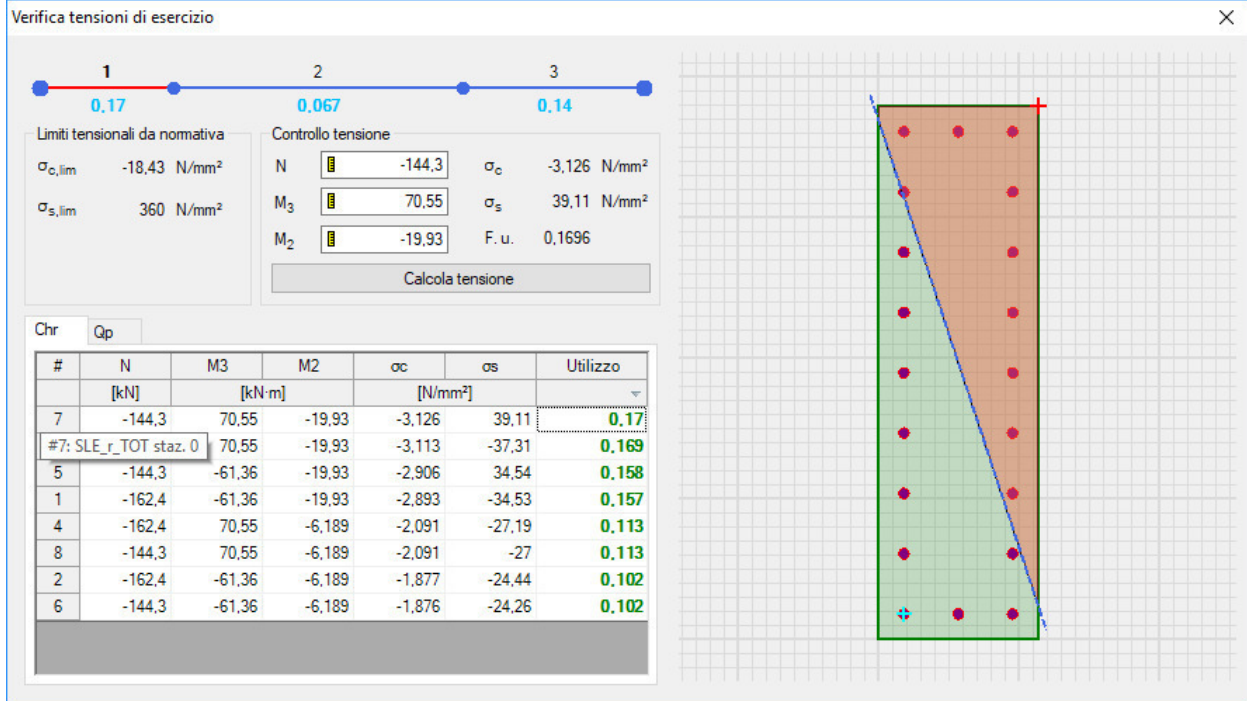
Verifica tensioni di esercizio

1 2 3

0,17 0,067 0,14

Limiti tensionali da normativa

$\sigma_{c,lim}$ -18,43 N/mm²

$\sigma_{s,lim}$ 360 N/mm²

Controllo tensione

N -144,3 $\sigma_c$ -3,126 N/mm²

$M_3$ 70,55 $\sigma_s$ 39,11 N/mm²

$M_2$ -19,93 F. u. 0,1696

Calcola tensione

Chr Qp

| # | N | M3 | M2 | σc | σs | Utilizzo |
|---|---|---|---|---|---|---|
| | [kN] | [kN·m] | | [N/mm²] | | |
| 7 | -144,3 | 70,55 | -19,93 | -3,126 | 39,11 | 0,17 |
| #7: SLE_r_TOT staz. 0 | | 70,55 | -19,93 | -3,113 | -37,31 | 0,169 |
| 5 | -144,3 | -61,36 | -19,93 | -2,906 | 34,54 | 0,158 |
| 1 | -162,4 | -61,36 | -19,93 | -2,893 | -34,53 | 0,157 |
| 4 | -162,4 | 70,55 | -6,189 | -2,091 | -27,19 | 0,113 |
| 8 | -144,3 | 70,55 | -6,189 | -2,091 | -27 | 0,113 |
| 2 | -162,4 | -61,36 | -6,189 | -1,877 | -24,44 | 0,102 |
| 6 | -144,3 | -61,36 | -6,189 | -1,876 | -24,26 | 0,102 |